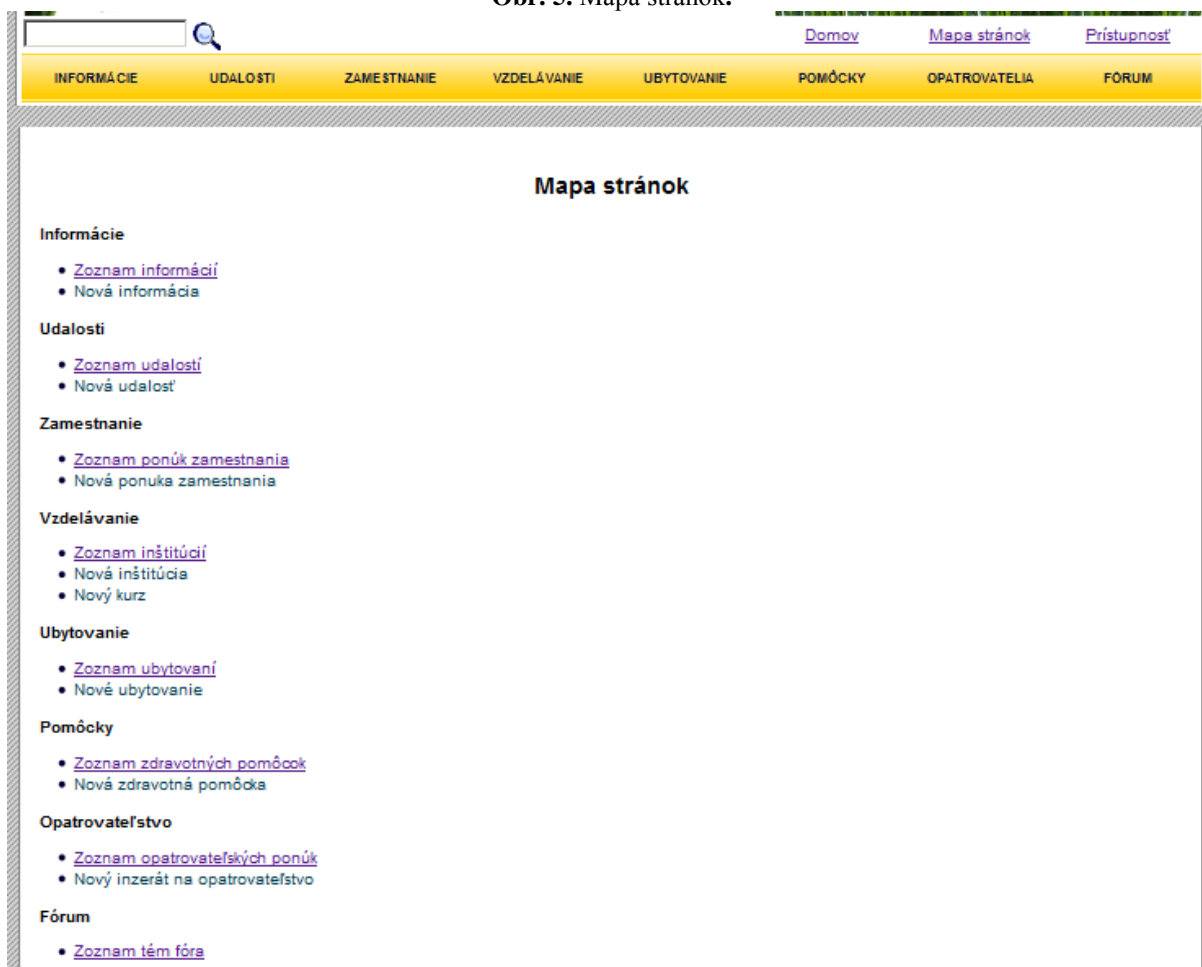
Obr. 5. Mapa stránok.

Domov Mapa stránok Prístupnosť

INFORMÁCIE UDALOSTI ZAMESTNANIE VZDELÁVANIE UBYTOVANIE POMÔCKY OPATROVATELIA FÓRUM

Mapa stránok

Informácie

- Zoznam informácií
- Nová informácia

Udalosti

- Zoznam udalostí
- Nová udalosť

Zamestnanie

- Zoznam ponúk zamestnania
- Nová ponuka zamestnania

Vzdelávanie

- Zoznam inštitúcií
- Nová inštitúcia
- Nový kurz

Ubytovanie

- Zoznam ubytovaní
- Nové ubytovanie

Pomôcky

- Zoznam zdravotných pomôcok
- Nová zdravotná pomôcka

Opatrovateľstvo

- Zoznam opatrovateľských ponúk
- Nový inzerát na opatrovateľstvo

Fórum

- Zoznam tém fóra